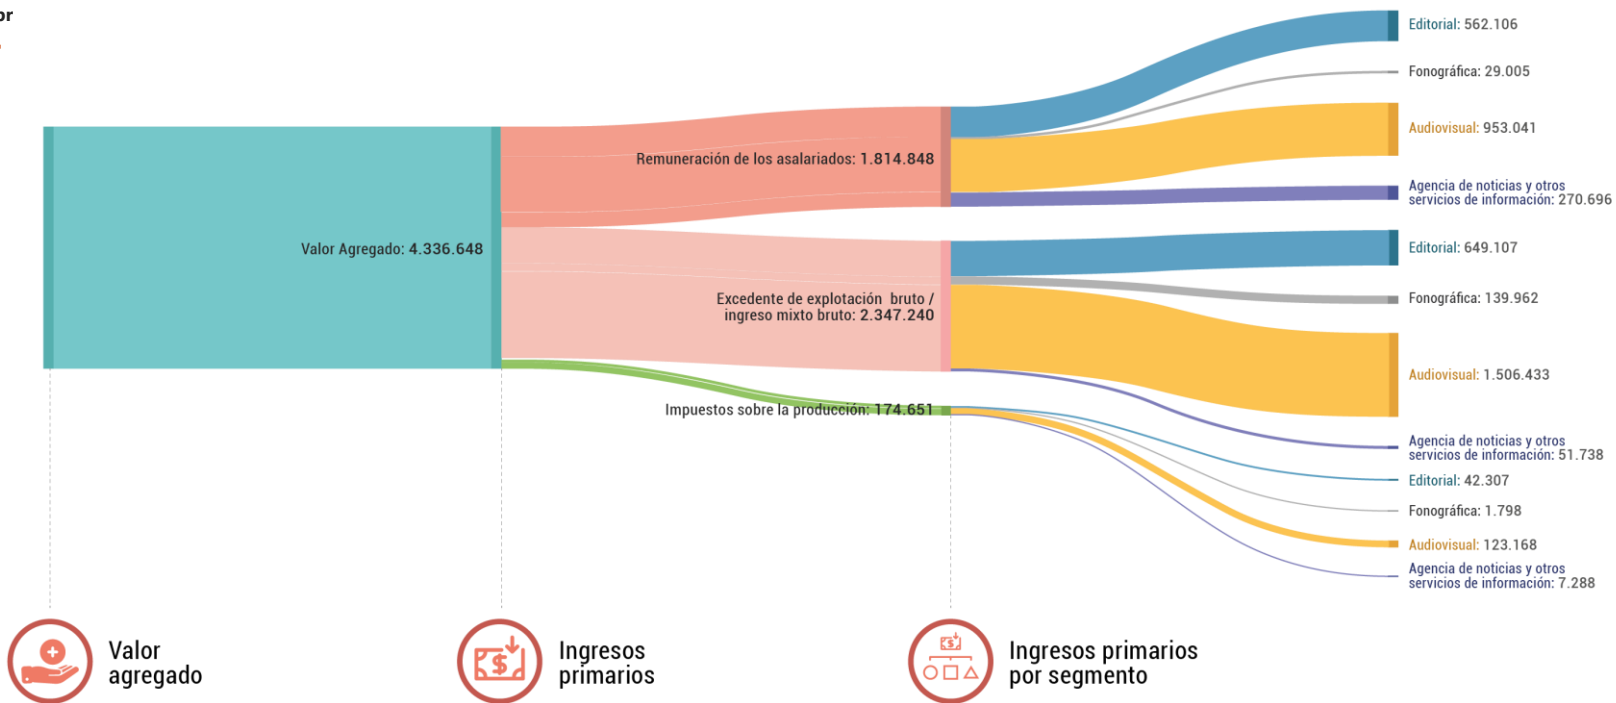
or

Valor Agregado: 4.336.648

Remuneración de los asalariados: 1.814.848

Excedente de explotación bruto / ingreso mixto bruto: 2.347.240

Impuestos sobre la producción: 174.651

Editorial: 562.106

Fonográfica: 29.005

Audiovisual: 953.041

Agencia de noticias y otros servicios de información: 270.696

Editorial: 649.107

Fonográfica: 139.962

Audiovisual: 1.506.433

Agencia de noticias y otros servicios de información: 51.738

Editorial: 42.307

Fonográfica: 1.798

Audiovisual: 123.168

Agencia de noticias y otros servicios de información: 7.288

Valor agregado

Ingresos primarios

Ingresos primarios por segmento